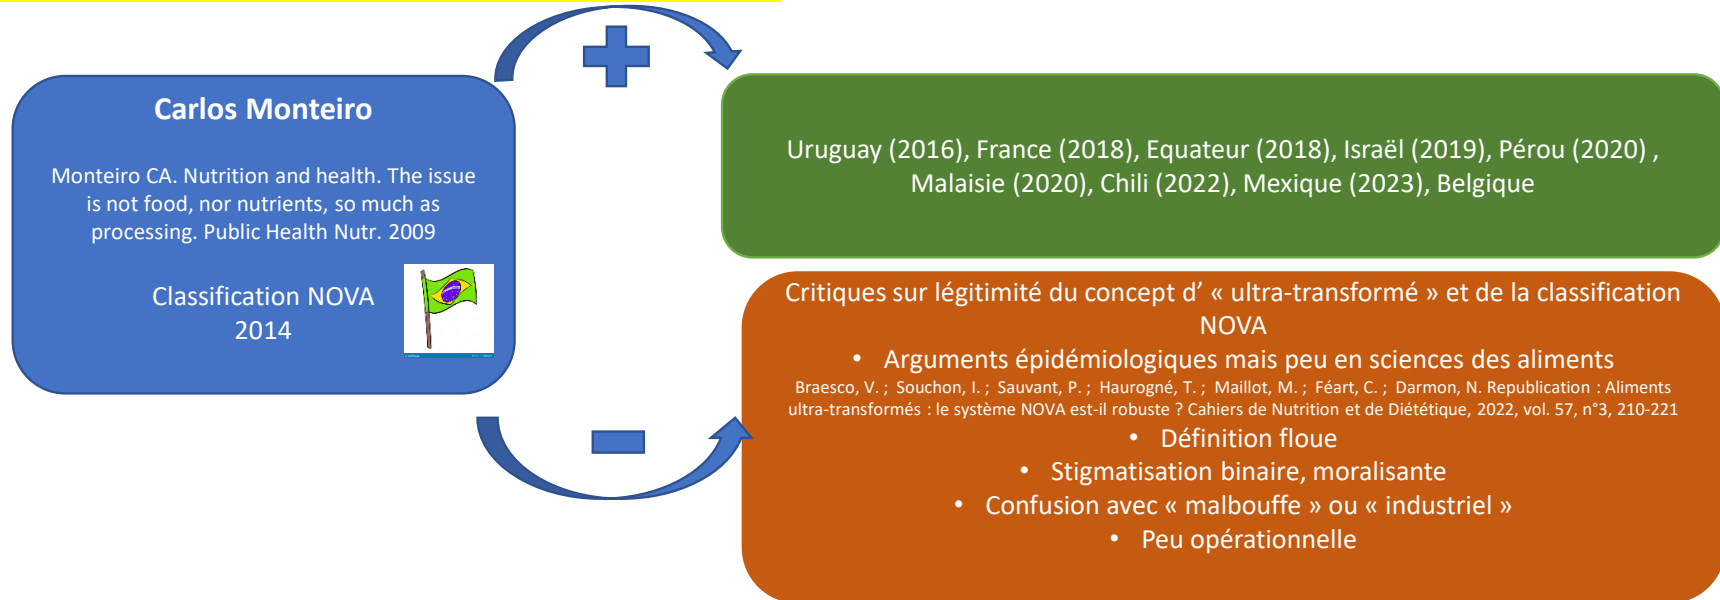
Carlos Monteiro

Monteiro CA. Nutrition and health. The issue is not food, nor nutrients, so much as processing. Public Health Nutr. 2009

Classification NOVA 2014

Uruguay (2016), France (2018), Equateur (2018), Israël (2019), Pérou (2020) , Malaisie (2020), Chili (2022), Mexique (2023), Belgique

Critiques sur légitimité du concept d’ « ultra-transformé » et de la classification NOVA

• Arguments épidémiologiques mais peu en sciences des aliments

Braesco, V. ; Souchon, I. ; Sauvant, P. ; Haurogné, T. ; Maillot, M. ; Féart, C. ; Darmon, N. Republication : Aliments ultra-transformés : le système NOVA est-il robuste ? Cahiers de Nutrition et de Diététique, 2022, vol. 57, n°3, 210-221

• Définition floue
• Stigmatisation binaire, moralisante
• Confusion avec « malbouffe » ou « industriel »
• Peu opérationnelle